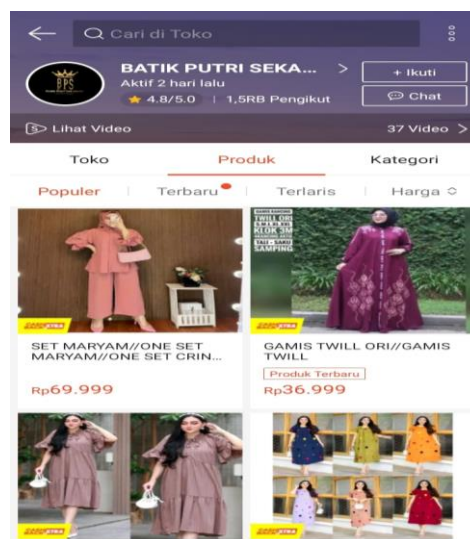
Cari di Toko

BPS

BATIK PUTRI SEKA... >

Aktif 2 hari lalu

4.8/5.0 | 1,5RB Pengikut

+ Ikuti

Chat

Lihat Video

37 Video >

Toko

Produk

Kategori

Populer

Terbaru

Terlaris

Harga

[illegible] TWILL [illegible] KLOK 3M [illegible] TALI + SAKU SAMPING

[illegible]

SET MARYAM//ONE SET MARYAM//ONE SET CRIN...

Rp69.999

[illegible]

GAMIS TWILL ORI//GAMIS TWILL

Produk Terbaru

Rp36.999

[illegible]

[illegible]